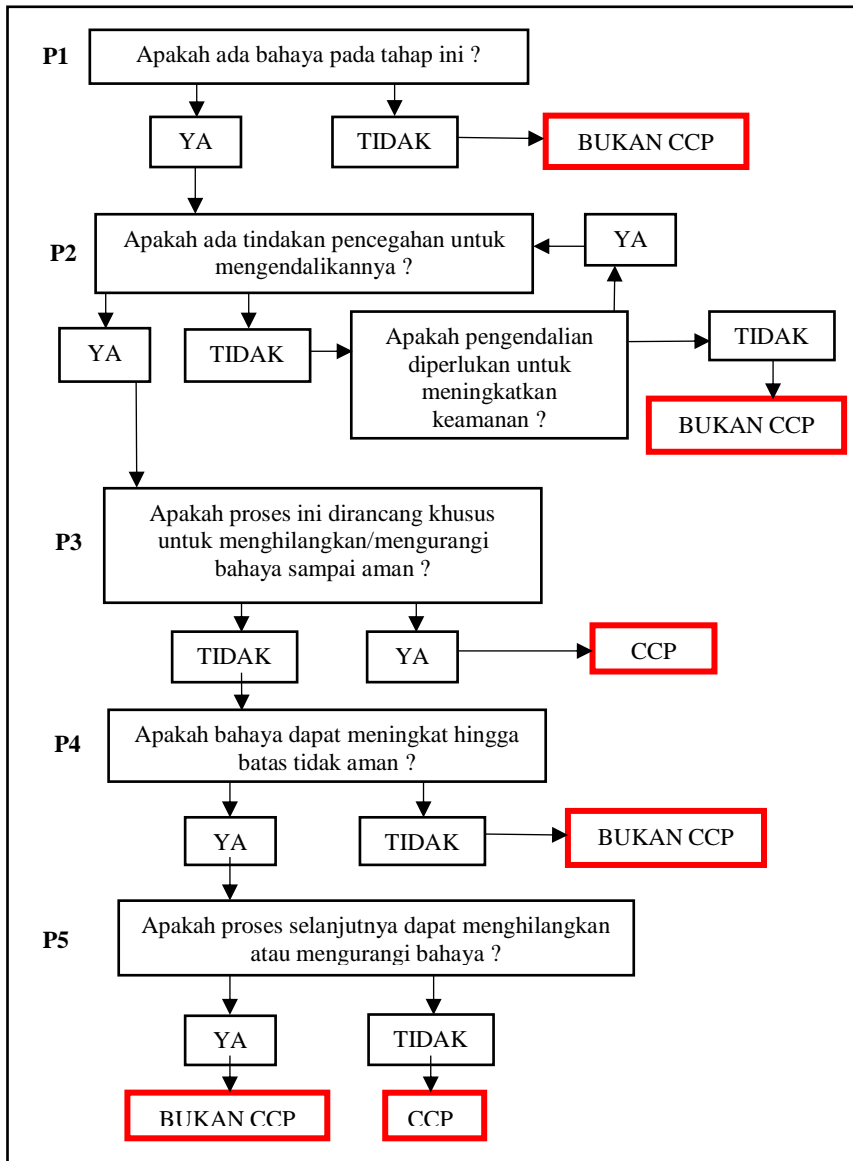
P1
Apakah ada bahaya pada tahap ini ?

YA

TIDAK

BUKAN CCP

P2
Apakah ada tindakan pencegahan untuk mengendalikannya ?

YA

YA

TIDAK

Apakah pengendalian diperlukan untuk meningkatkan keamanan ?

TIDAK

BUKAN CCP

P3
Apakah proses ini dirancang khusus untuk menghilangkan/mengurangi bahaya sampai aman ?

TIDAK

YA

CCP

P4
Apakah bahaya dapat meningkat hingga batas tidak aman ?

YA

TIDAK

BUKAN CCP

P5
Apakah proses selanjutnya dapat menghilangkan atau mengurangi bahaya ?

YA

TIDAK

BUKAN CCP

CCP